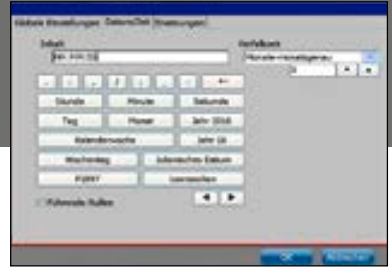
Globale Einstellungen | Datum/Zeit | Erweiterungen

Inhalt
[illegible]

Verfügbare
Monate-monatlich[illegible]

Stunde | Minute | Sekunde

Tag | Monat | Jahr 2016

Kalenderwoche | Jahr 16

Wochentag | Julianisches Datum

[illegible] | Leerzeichen

Führende Nullen

OK | Abbrechen